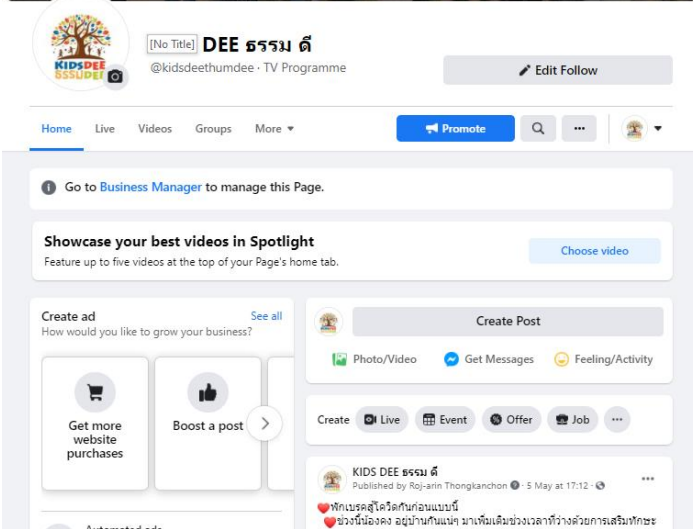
KIDS DEE ธรรมดี

[No Title] DEE ธรรม ดี
@kidsdeethumdee · TV Programme

Edit Follow

Home Live Videos Groups More

Promote

Go to Business Manager to manage this Page.

Showcase your best videos in Spotlight
Feature up to five videos at the top of your Page's home tab.

Choose video

Create ad
How would you like to grow your business?
See all

Get more website purchases

Boost a post

Create Post

Photo/Video Get Messages Feeling/Activity

Create Live Event Offer Job

KIDS DEE ธรรม ดี
Published by Roj-arin Thongkanchon · 5 May at 17:12 ·

❤️พักเบรคสู้โควิดกันก่อนแบบนี้
❤️ช่วงนี้น้องคง อยู่บ้านกันแน่ๆ มาเพิ่มเติมช่วงเวลาที่ว่างด้วยการเสริมทักษะ

Automated ads